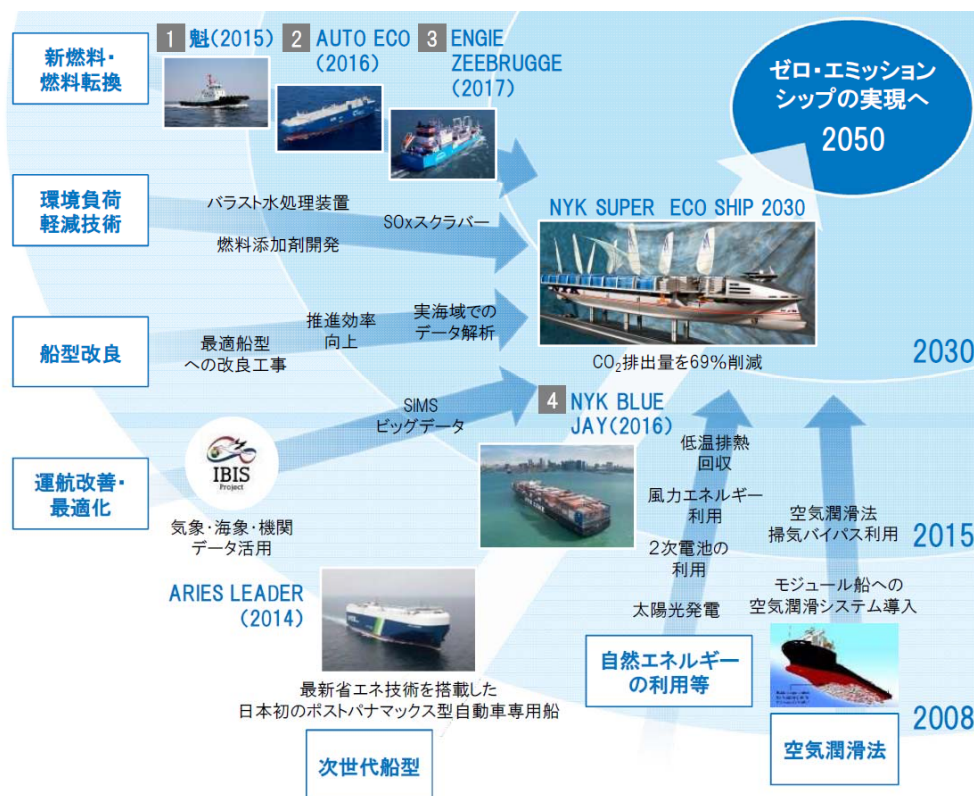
新燃料・燃料転換

1 魁(2015)

2 AUTO ECO (2016)

3 ENGIE ZEEBRUGGE (2017)

ゼロ・エミッションシップの実現へ
2050

環境負荷軽減技術

バラスト水処理装置

SOxスクラバー

燃料添加剤開発

NYK SUPER ECO SHIP 2030

船型改良

推進効率向上

実海域でのデータ解析

最適船型への改良工事

$CO_2$排出量を69%削減

2030

SIMS ビッグデータ

4 NYK BLUE JAY(2016)

運航改善・最適化

IBIS Project

低温排熱回収

風力エネルギー利用

空気潤滑法 掃気バイパス利用

2015

気象・海象・機関データ活用

2次電池の利用

ARIES LEADER (2014)

モジュール船への空気潤滑システム導入

太陽光発電

自然エネルギーの利用等

最新省エネ技術を搭載した日本初のポストパナマックス型自動車専用船

2008

次世代船型

空気潤滑法